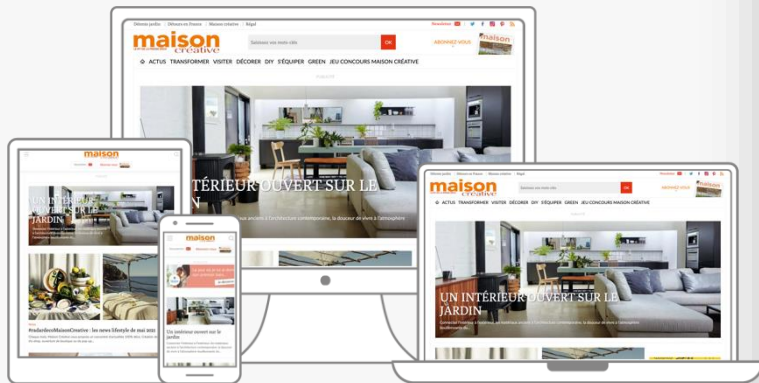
Détente jardin | Décoration France | Maison créative | Régal

maison créative

Saisissez un mots clés

OK

ABONNEZ-VOUS

ACTUS TRANSFORMER VISITER DÉCORER DIY S'ÉQUIPER GREEN JEU CONCOURS MAISON CRÉATIVE

UN INTÉRIEUR OUVERT SUR LE JARDIN

maison

UN INTÉRIEUR OUVERT SUR LE JARDIN

#PartagezMaisonCréative : les news lifestyle de mai 2018

maison

Un intérieur ouvert sur le jardin

maison créative

ABONNEZ-VOUS

ACTUS TRANSFORMER VISITER DÉCORER DIY S'ÉQUIPER GREEN JEU CONCOURS MAISON CRÉATIVE

UN INTÉRIEUR OUVERT SUR LE JARDIN